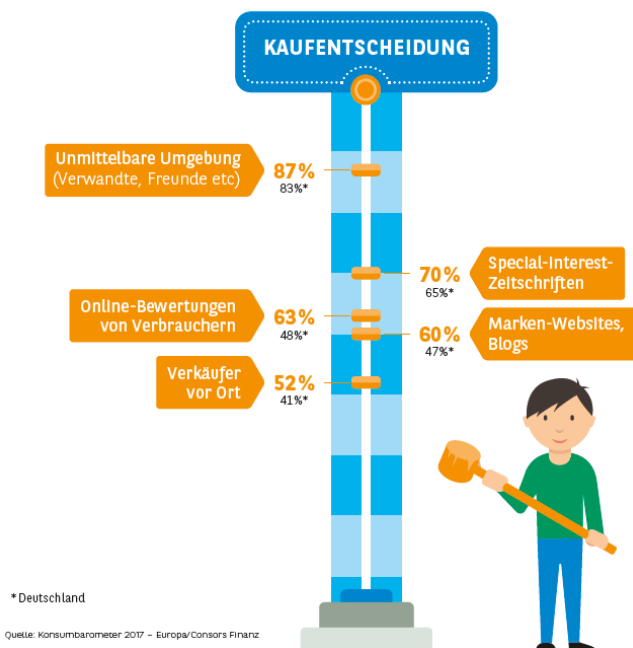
KAUFENTSCHEIDUNG

Unmittelbare Umgebung (Verwandte, Freunde etc)
87%
83%*

Special-Interest-Zeitschriften
70%
65%*

Online-Bewertungen von Verbrauchern
63%
48%*

Marken-Websites, Blogs
60%
47%*

Verkäufer vor Ort
52%
41%*

*Deutschland

Quelle: Konsumbarometer 2017 – Europa/Consors Finanz